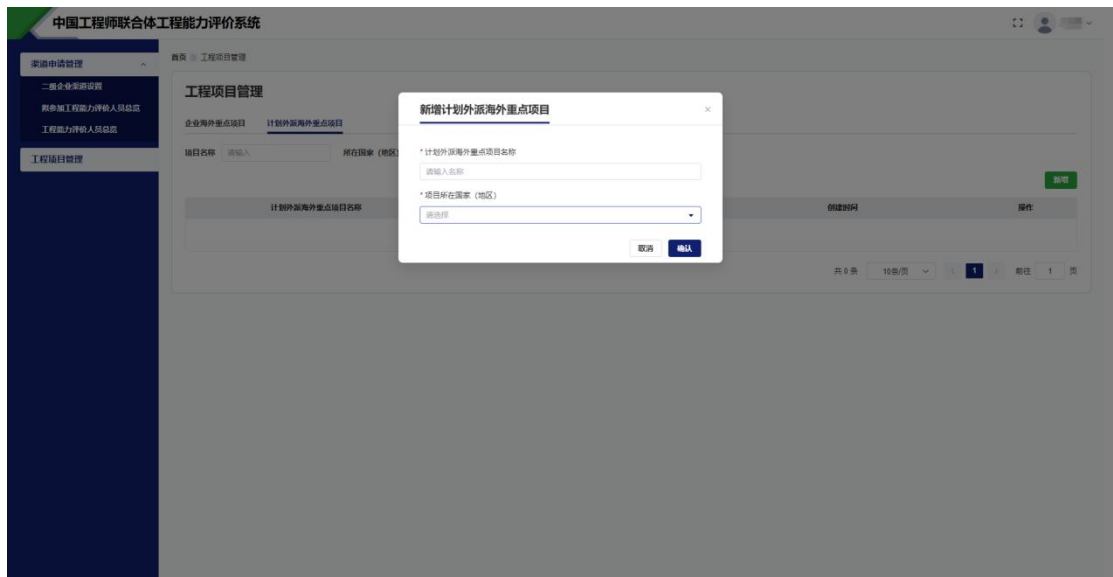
中国工程师联合体工程能力评价系统

渠道申请管理

二级企业渠道设置

拟参加工程能力评价人员总览

工程能力评价人员总览

工程项目管理

首页 工程项目管理

工程项目管理

企业海外重点项目 计划外派海外重点项目

项目名称 请输入 所在国家（地区）

新增

计划外派海外重点项目名称

创建时间

操作

共 0 条 10条/页 1 前往 1 页

新增计划外派海外重点项目

×

* 计划外派海外重点项目名称

请输入名称

* 项目所在国家（地区）

请选择

取消 确认